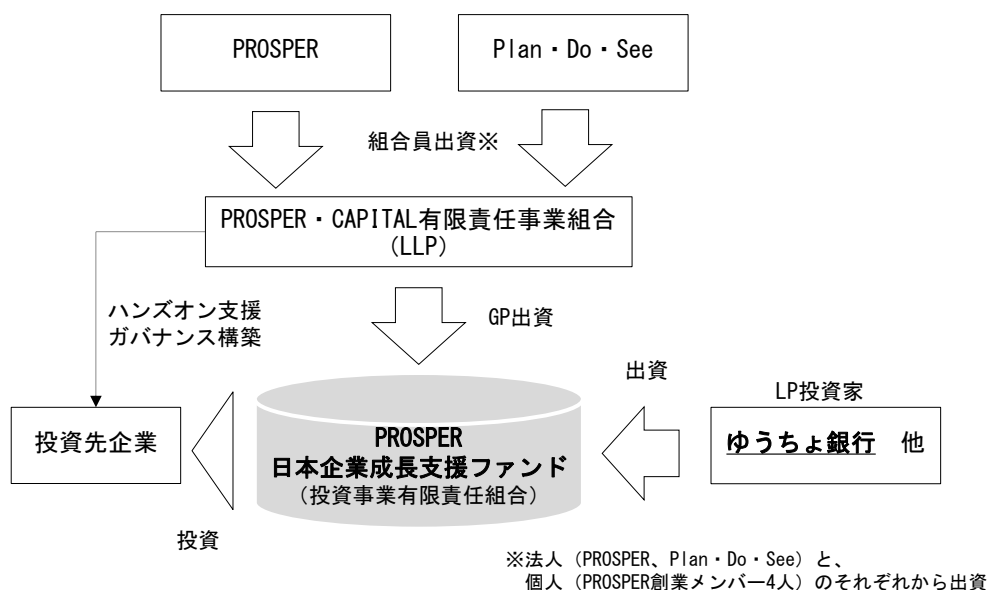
PROSPER

Plan・Do・See

組合員出資※

PROSPER・CAPITAL有限責任事業組合
(LLP)

ハンズオン支援
ガバナンス構築

GP出資

出資

LP投資家

投資先企業

PROSPER
日本企業成長支援ファンド
(投資事業有限責任組合)

ゆうちょ銀行 他

投資

※法人（PROSPER、Plan・Do・See）と、
個人（PROSPER創業メンバー4人）のそれぞれから出資